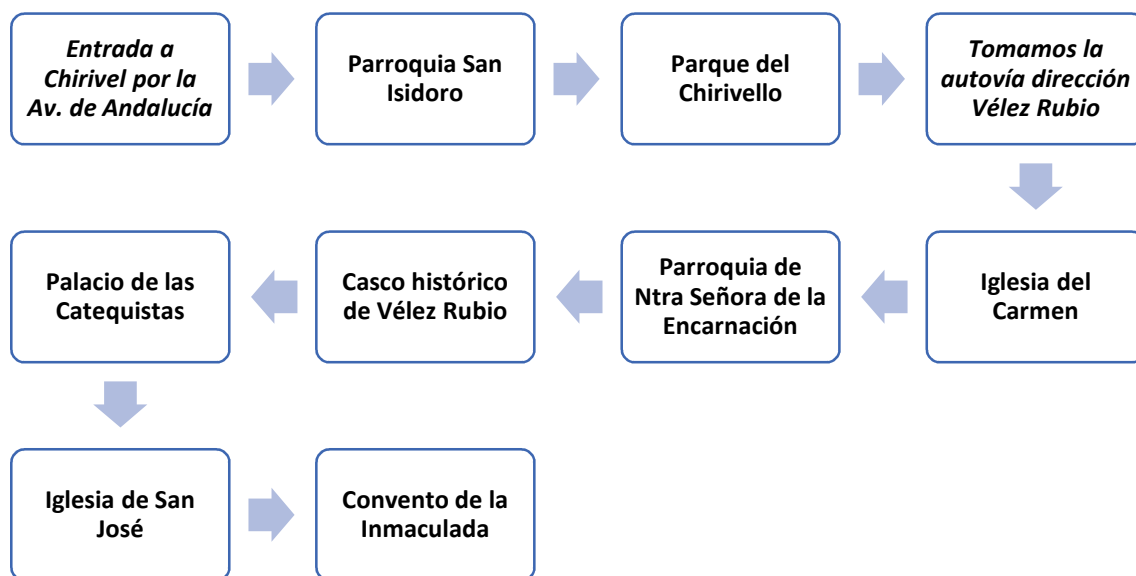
Entrada a Chirivel por la Av. de Andalucía

Parroquia San Isidoro

Parque del Chirivello

Tomamos la autovía dirección Vélez Rubio

Iglesia del Carmen

Parroquia de Ntra Señora de la Encarnación

Casco histórico de Vélez Rubio

Palacio de las Catequistas

Iglesia de San José

Convento de la Inmaculada